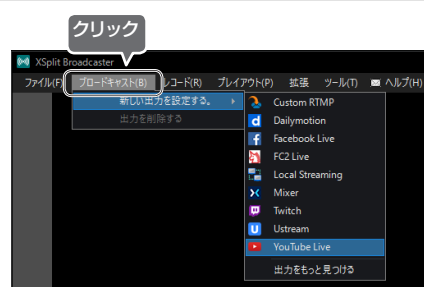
クリック

XSplit Broadcaster

ファイル(F) ブロードキャスト(B) レコード(R) プレイアウト(P) 拡張 ツール(T) ヘルプ(H)

新しい出力を設定する。
出力を削除する

Custom RTMP
Dailymotion
Facebook Live
FC2 Live
Local Streaming
Mixer
Twitch
Ustream
YouTube Live
出力をもっと見つける